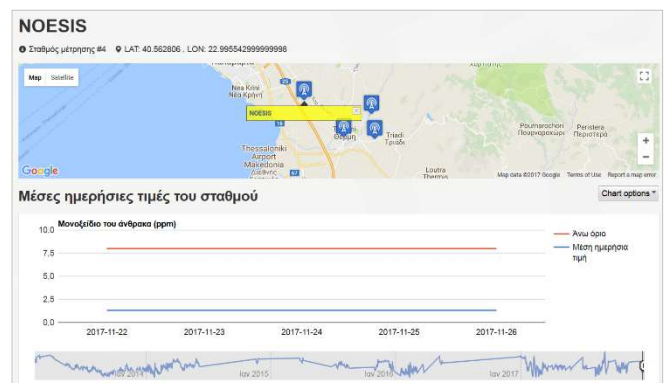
NOESIS

Σταθμός μέτρησης #4 LAT: 40.562806 , LON: 22.995542999999998

Map Satellite

NOESIS

Nea Krini
Νέα Κρήνη

Thessaloniki Airport Makedonia

Triadi
Τριάδι

Poumarochori
Πουμαροχώρι

Peristera
Περιστερά

Loutra Thermis

Google

Map data ©2017 Google Terms of Use Report a map error

Μέσες ημερήσιες τιμές του σταθμού

Chart options

Μονοξείδιο του άνθρακα (ppm)

10.0
7.5
5.0
2.5
0.0

2017-11-22 2017-11-23 2017-11-24 2017-11-25 2017-11-26

Άνω όριο
Μέση ημερήσια τιμή

Ιαν 2014 Ιαν 2015 Ιαν 2016 Ιαν 2017